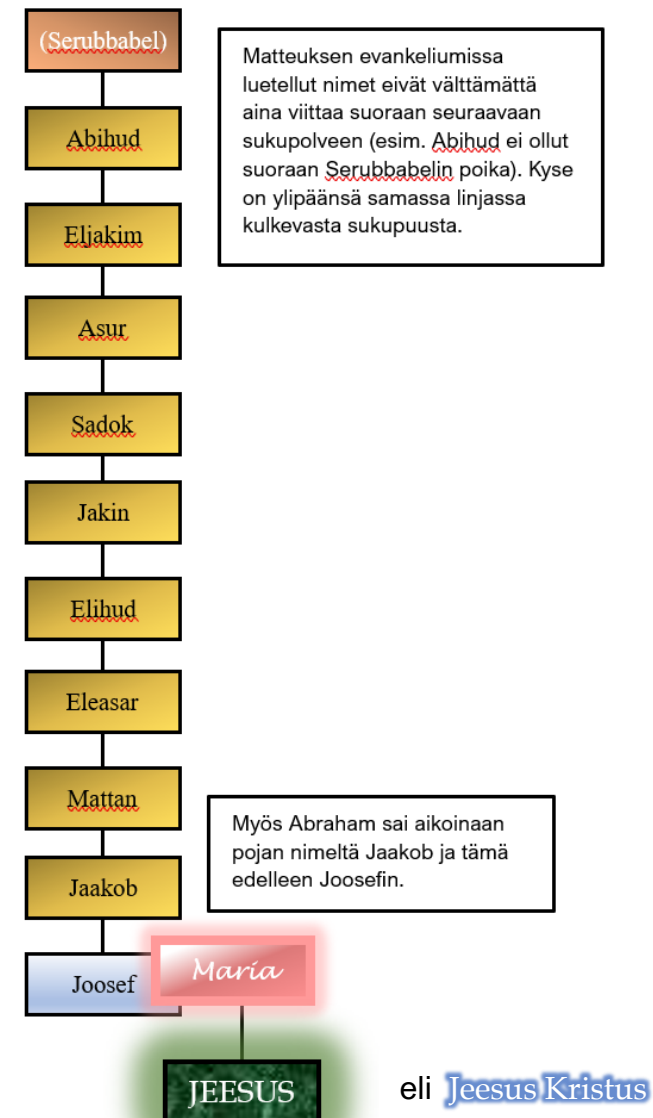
(Serubbabel)

Matteuksen evankeliumissa luetellut nimet eivät välttämättä aina viittaa suoraan seuraavaan sukupolveen (esim. Abihud ei ollut suoraan Serubbabelin poika). Kyse on ylipäänsä samassa linjassa kulkevasta sukupuusta.

Abihud

Eljakim

Asur

Sadok

Jakin

Elihud

Eleasar

Mattan

Myös Abraham sai aikoinaan pojan nimeltä Jaakob ja tämä edelleen Joosefin.

Jaakob

Joosef

Maria

JEESUS

eli Jeesus Kristus